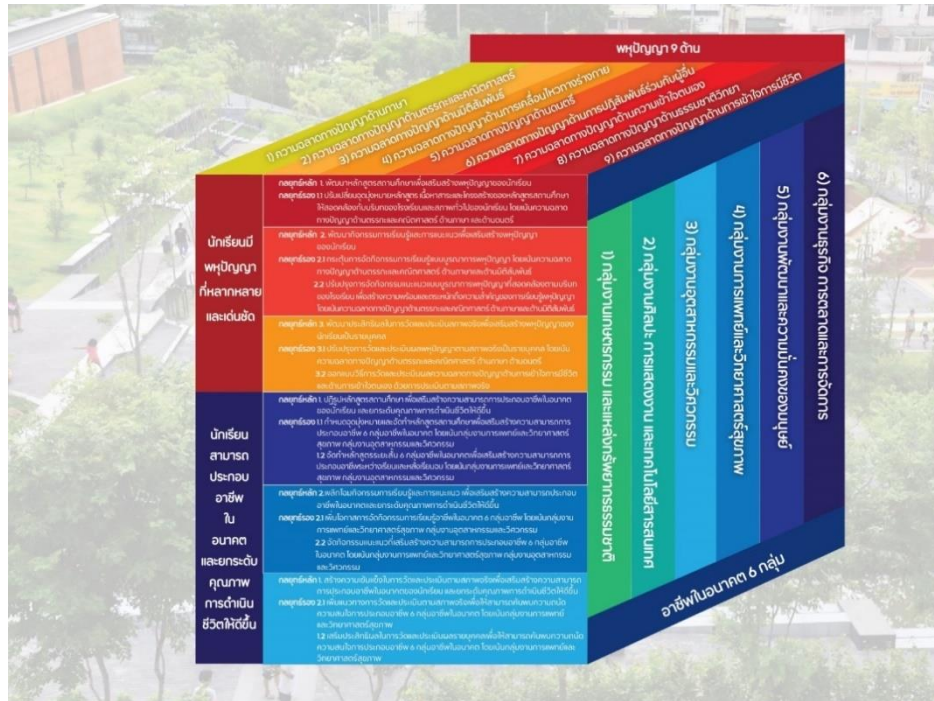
พหุปัญญา 9 ด้าน

1) ความฉลาดทางปัญญาด้านภาษา
2) ความฉลาดทางปัญญาด้านตรรกะและคณิตศาสตร์
3) ความฉลาดทางปัญญาด้านมิติสัมพันธ์
4) ความฉลาดทางปัญญาด้านการเคลื่อนไหวทางร่างกาย
5) ความฉลาดทางปัญญาด้านดนตรี
6) ความฉลาดทางปัญญาด้านการปฏิสัมพันธ์ร่วมกับผู้อื่น
7) ความฉลาดทางปัญญาด้านความเข้าใจตนเอง
8) ความฉลาดทางปัญญาด้านธรรมชาติวิทยา
9) ความฉลาดทางปัญญาด้านการเข้าใจการมีชีวิต

นักเรียนมีพหุปัญญาที่หลากหลายและเด่นชัด

กลยุทธ์หลัก 1. พัฒนาหลักสูตรสถานศึกษาเพื่อเสริมสร้างพหุปัญญาของนักเรียน
กลยุทธ์รอง 1.1 ปรับเปลี่ยนจุดหมายหลักสูตร เนื้อหาและโครงสร้างของหลักสูตรสถานศึกษาให้สอดคล้องกับบริบทของโรงเรียนและสภาพทั่วไปของนักเรียน โดยเน้นความฉลาดทางปัญญาด้านตรรกะและคณิตศาสตร์ ด้านภาษา และด้านดนตรี

กลยุทธ์หลัก 2. พัฒนากิจกรรมการเรียนรู้และการแนะแนวเพื่อเสริมสร้างพหุปัญญาของนักเรียน
กลยุทธ์รอง 2.1 ทบทวนกิจกรรมการเรียนรู้แบบบูรณาการพหุปัญญา โดยเน้นความฉลาดทางปัญญาด้านตรรกะและคณิตศาสตร์ ด้านภาษาและด้านมิติสัมพันธ์
2.2 ปรับปรุงการจัดกิจกรรมแนะแนวแบบบูรณาการพหุปัญญาที่สอดคล้องตามบริบทของโรงเรียน เพื่อสร้างความพร้อมและแรงผลักดันความสำคัญของการเรียนรู้พหุปัญญา โดยเน้นความฉลาดทางปัญญาด้านตรรกะและคณิตศาสตร์ ด้านภาษาและด้านมิติสัมพันธ์

กลยุทธ์หลัก 3. พัฒนาประสิทธิภาพการวัดและประเมินผลทางพหุปัญญาเพื่อเสริมสร้างพหุปัญญาของนักเรียนเป็นรายบุคคล
กลยุทธ์รอง 3.1 ปรับปรุงการวัดและประเมินผลพหุปัญญาตามศักยภาพของนักเรียนเป็นรายบุคคล โดยเน้นความฉลาดทางปัญญาด้านตรรกะและคณิตศาสตร์ ด้านภาษา ด้านดนตรี
3.2 ยกระดับวิธีการวัดและประเมินความฉลาดทางปัญญาด้านการเข้าใจการมีชีวิตและด้านการเข้าใจตนเอง ด้วยการประเมินตามสภาพจริง

นักเรียนสามารถประกอบอาชีพในอนาคตและยกระดับคุณภาพการดำเนินชีวิตให้ดีขึ้น

กลยุทธ์หลัก 1. ปรับปรุงหลักสูตรสถานศึกษา เพื่อเสริมสร้างความสามารถการประกอบอาชีพในอนาคตของนักเรียน และยกระดับคุณภาพการดำเนินชีวิตให้ดีขึ้น
กลยุทธ์รอง 1.1 กำหนดจุดมุ่งหมายและจัดทำหลักสูตรสถานศึกษาเพื่อเสริมสร้างความสามารถการประกอบอาชีพ 6 กลุ่มอาชีพในอนาคต โดยเน้นกลุ่มงานการแพทย์และวิทยาศาสตร์สุขภาพ กลุ่มงานอุตสาหกรรมและวิศวกรรม
1.2 จัดทำหลักสูตรระยะสั้น 6 กลุ่มอาชีพในอนาคตเพื่อเสริมสร้างความสามารถการประกอบอาชีพระหว่างเรียนและหลังเรียนจบ โดยเน้นกลุ่มงานการแพทย์และวิทยาศาสตร์สุขภาพ กลุ่มงานอุตสาหกรรมและวิศวกรรม

กลยุทธ์หลัก 2. พลิกโฉมกิจกรรมการเรียนรู้และการแนะแนว เพื่อเสริมสร้างความสามารถการประกอบอาชีพในอนาคตและยกระดับคุณภาพการดำเนินชีวิตให้ดีขึ้น
กลยุทธ์รอง 2.1 เพิ่มโอกาสการจัดกิจกรรมการเรียนรู้อาชีพในอนาคต 6 กลุ่มอาชีพ โดยเน้นกลุ่มงานการแพทย์และวิทยาศาสตร์สุขภาพ กลุ่มงานอุตสาหกรรมและวิศวกรรม
2.2 จัดกิจกรรมแนะแนวเพื่อเสริมสร้างความสามารถการประกอบอาชีพ 6 กลุ่มอาชีพในอนาคต โดยเน้นกลุ่มงานการแพทย์และวิทยาศาสตร์สุขภาพ กลุ่มงานอุตสาหกรรมและวิศวกรรม

กลยุทธ์หลัก 3. สร้างความเชื่อมั่นในการวัดและประเมินตามสภาพจริงเพื่อเสริมสร้างความสามารถการประกอบอาชีพในอนาคตของนักเรียน และยกระดับคุณภาพการดำเนินชีวิตให้ดีขึ้น
กลยุทธ์รอง 2.1 เพิ่มสมรรถนะการวัดและประเมินตามสภาพจริงเพื่อให้สามารถค้นพบความถนัดความสนใจการประกอบอาชีพ 6 กลุ่มอาชีพในอนาคต โดยเน้นกลุ่มงานการแพทย์และวิทยาศาสตร์สุขภาพ
1.2 เสริมประสิทธิภาพในการวัดและประเมินผลรายบุคคลเพื่อให้สามารถค้นพบความถนัดความสนใจการประกอบอาชีพ 6 กลุ่มอาชีพในอนาคต โดยเน้นกลุ่มงานการแพทย์และวิทยาศาสตร์สุขภาพ

1) กลุ่มงานเกษตรกรรม และแหล่งทรัพยากรธรรมชาติ
2) กลุ่มงานศิลปะ การแสดงงาน และเทคโนโลยีสารสนเทศ
3) กลุ่มงานอุตสาหกรรมและวิศวกรรม
4) กลุ่มงานการแพทย์และวิทยาศาสตร์สุขภาพ
5) กลุ่มงานพัฒนาและความปลอดภัยมนุษย์
6) กลุ่มงานธุรกิจ การตลาดและการจัดการ

อาชีพในอนาคต 6 กลุ่ม